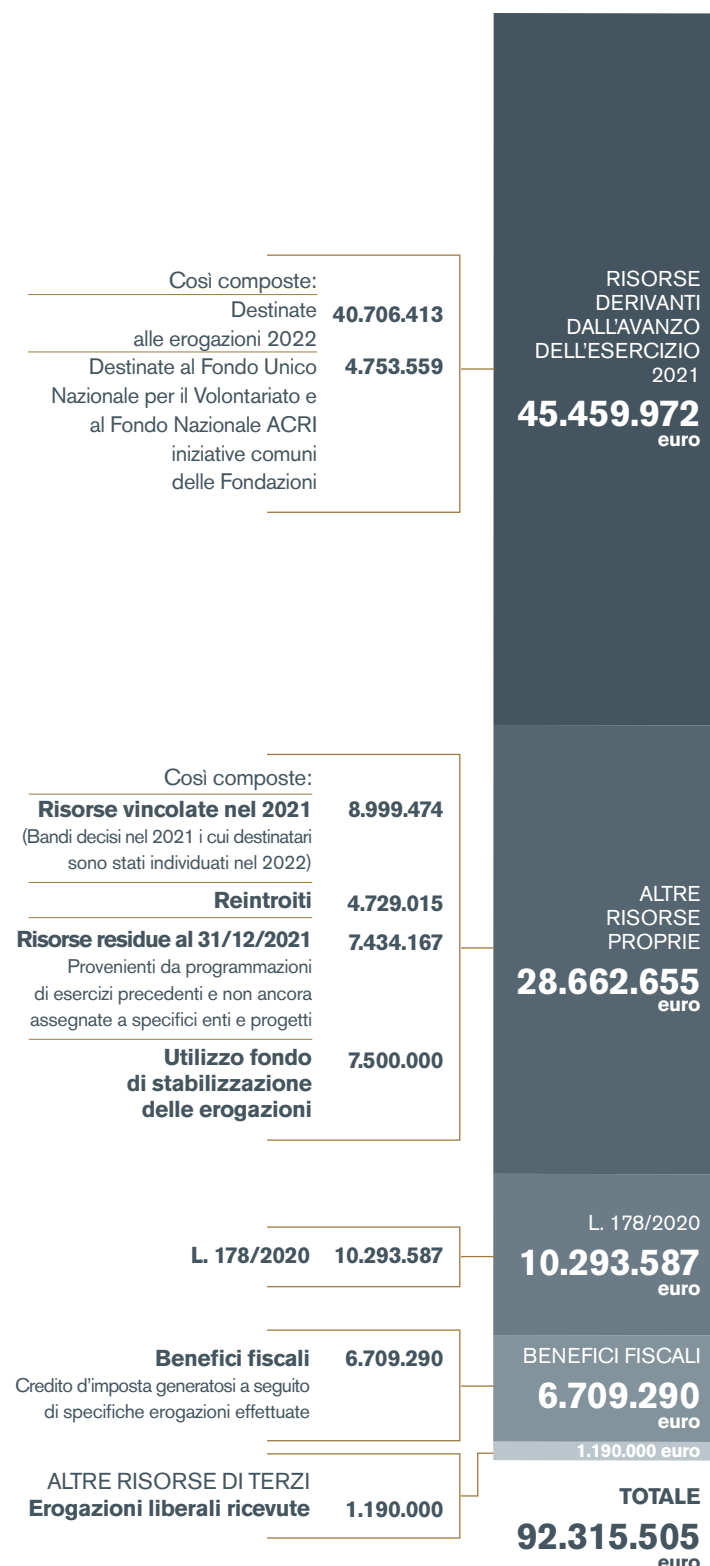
Così composte:

Destinate alle erogazioni 2022 40.706.413

Destinate al Fondo Unico Nazionale per il Volontariato e al Fondo Nazionale ACRI iniziative comuni delle Fondazioni 4.753.559

RISORSE DERIVANTI DALL'AVANZO DELL'ESERCIZIO 2021

45.459.972 euro

Così composte:

Risorse vincolate nel 2021 8.999.474
(Bandi decisi nel 2021 i cui destinatari sono stati individuati nel 2022)

Reintroiti 4.729.015

Risorse residue al 31/12/2021 7.434.167
Provenienti da programmazioni di esercizi precedenti e non ancora assegnate a specifici enti e progetti

Utilizzo fondo di stabilizzazione delle erogazioni 7.500.000

ALTRE RISORSE PROPRIE

28.662.655 euro

L. 178/2020 10.293.587

L. 178/2020

10.293.587 euro

Benefici fiscali 6.709.290
Credito d'imposta generatosi a seguito di specifiche erogazioni effettuate

BENEFICI FISCALI

6.709.290 euro

1.190.000 euro

ALTRE RISORSE DI TERZI
Erogazioni liberali ricevute 1.190.000

TOTALE

92.315.505 euro